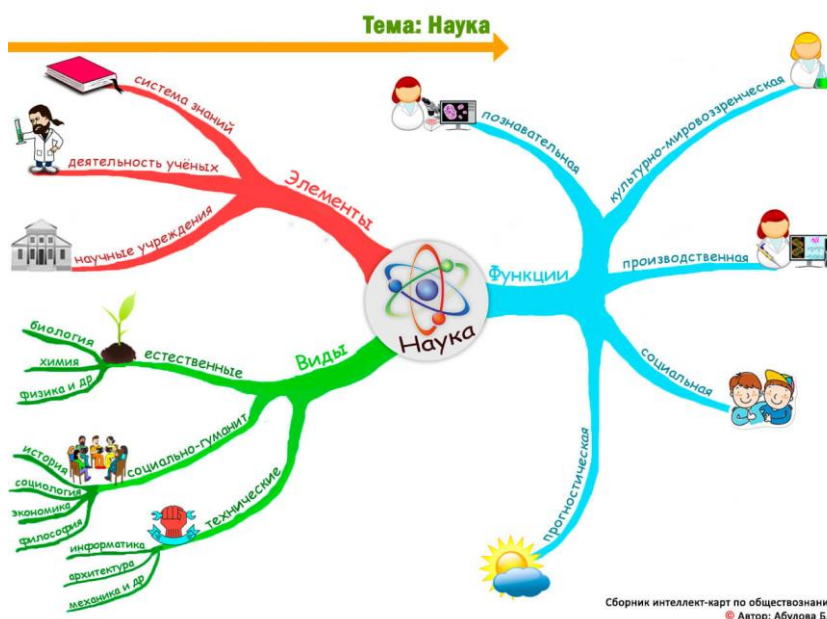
Тема: Наука

Наука

Элементы
система знаний
деятельность учёных
научные учреждения

Виды
естественные
биология
химия
физика и др
социально-гуманит
история
социология
экономика
философия
технические
информатика
архитектура
механика и др

Функции
познавательная
культурно-мировоззренческая
производственная
социальная
прогностическая

Сборник интеллект-карт по обществознани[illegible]
© Автор: Абулова Б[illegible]